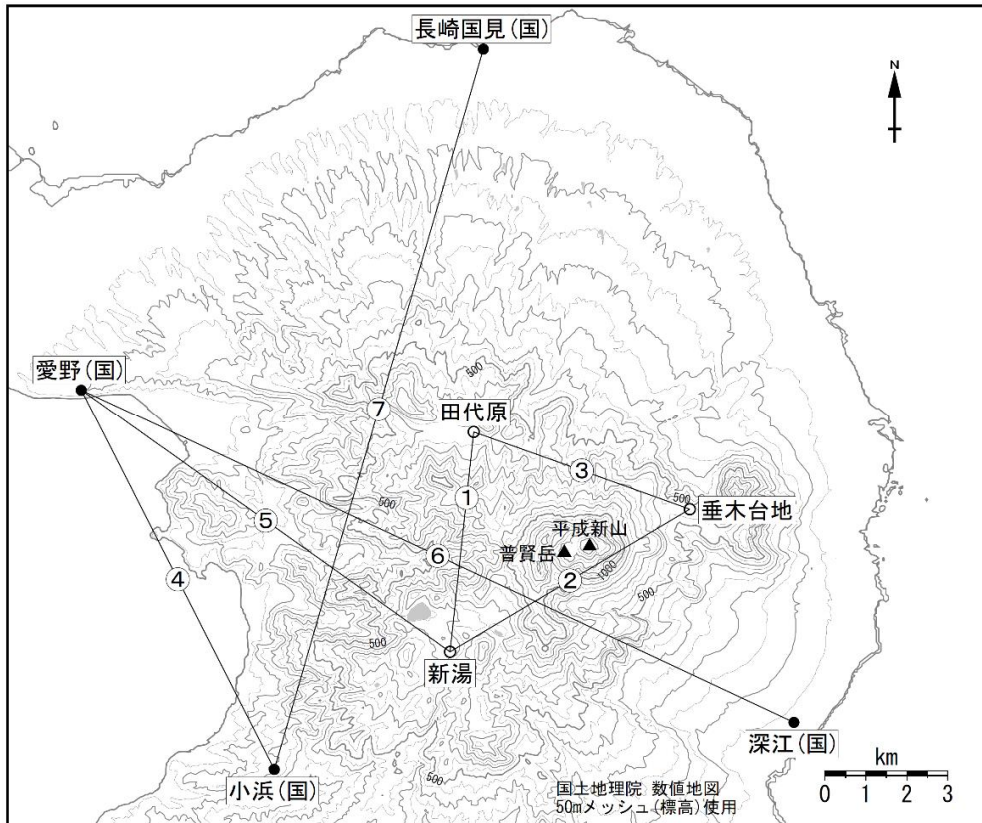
長崎国見(国)

N

愛野(国)

7

田代原

500

3

500

垂木台地

1

5

平成新山

普賢岳

6

500

1000

2

500

4

500

新湯

深江(国)

km

0 1 2 3

小浜(国)

500

国土地理院 数値地図
50mメッシュ(標高)使用